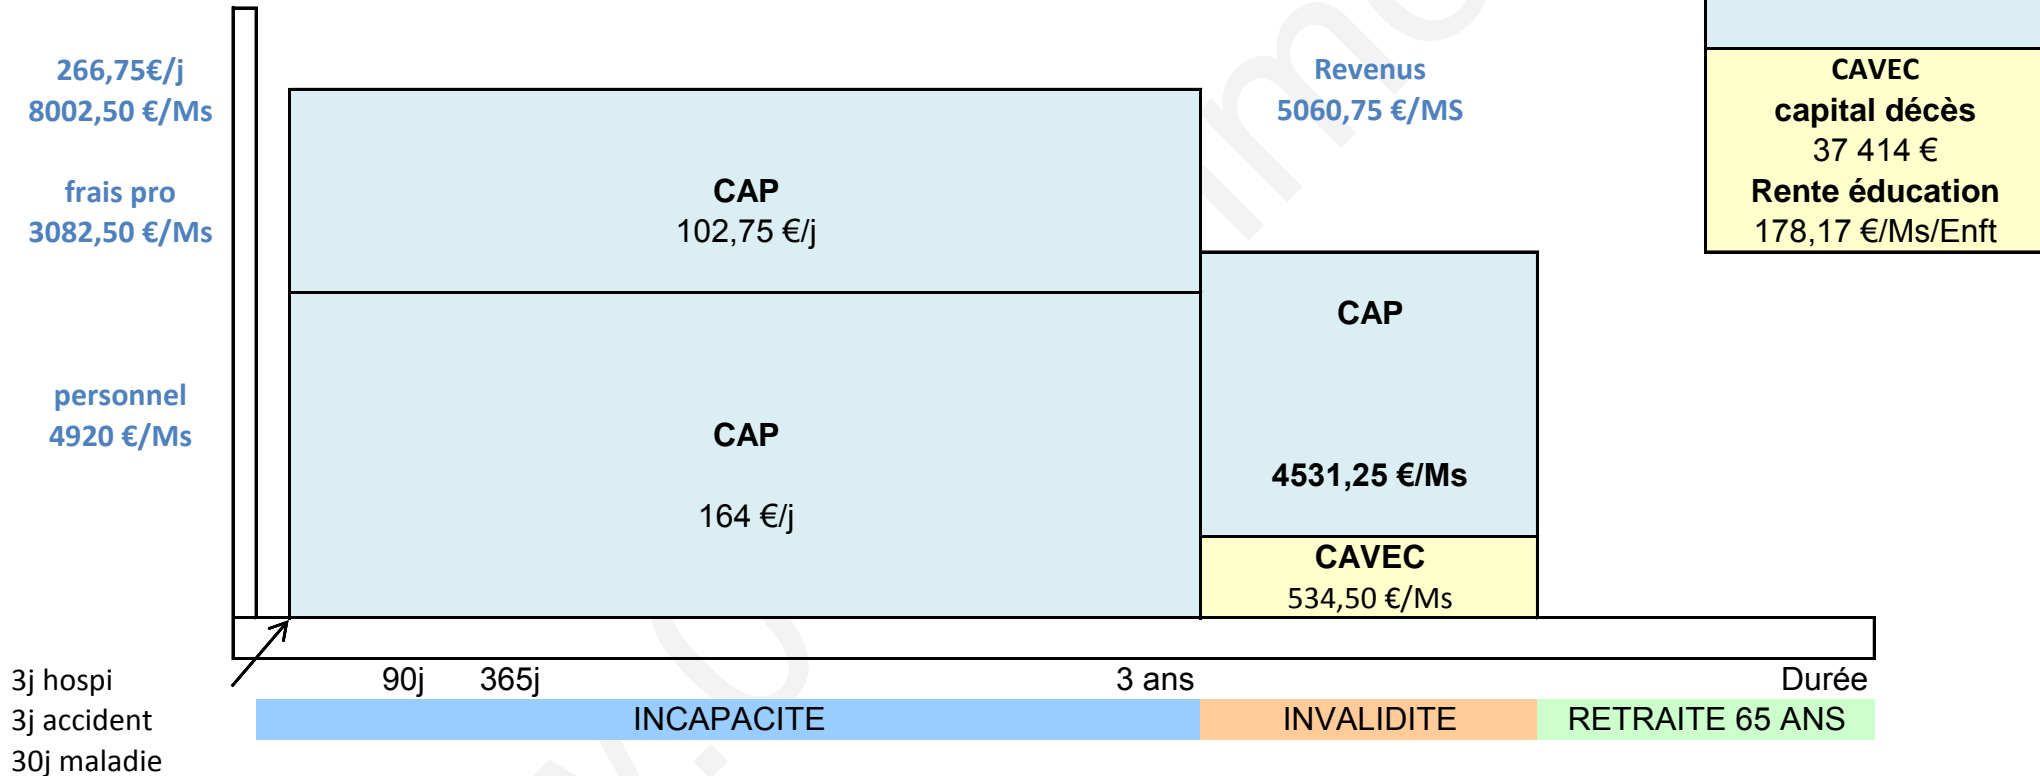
266,75€/j
8002,50 €/Ms

frais pro
3082,50 €/Ms

personnel
4920 €/Ms

CAP
102,75 €/j

CAP

164 €/j

Revenus
5060,75 €/MS

CAP

4531,25 €/Ms

CAVEC
534,50 €/Ms

CAVEC
capital décès
37 414 €
Rente éducation
178,17 €/Ms/Enft

3j hospi
3j accident
30j maladie

90j 365j 3 ans Durée

INCAPACITE | INVALIDITE | RETRAITE 65 ANS